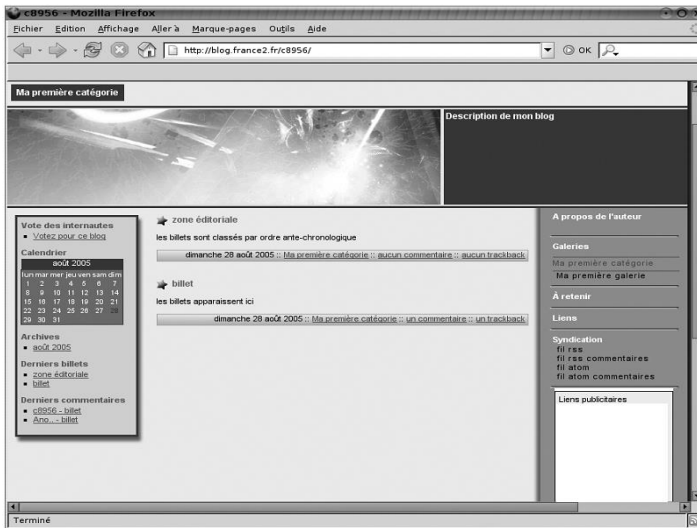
c8956 - Mozilla Firefox

Fichier Edition Affichage Aller à Marque-pages Outils Aide

http://blog.france2.fr/c8956/

OK

Ma première catégorie

Description de mon blog

Vote des internautes
- Votez pour ce blog

Calendrier

| août 2005 | | | | | | |
|---|---|---|---|---|---|---|
| lun | mar | mer | jeu | ven | sam | dim |
| 1 | 2 | 3 | 4 | 5 | 6 | 7 |
| 8 | 9 | 10 | 11 | 12 | 13 | 14 |
| 15 | 16 | 17 | 18 | 19 | 20 | 21 |
| 22 | 23 | 24 | 25 | 26 | 27 | 28 |
| 29 | 30 | 31 | | | | |

Archives
- août 2005

Derniers billets
- zone éditoriale
- billet

Derniers commentaires
- c8956 - billet
- Ano... - billet

zone éditoriale

les billets sont classés par ordre ante-chronologique

dimanche 28 août 2005 :: Ma première catégorie :: aucun commentaire :: aucun trackback

billet

les billets apparaissent ici

dimanche 28 août 2005 :: Ma première catégorie :: un commentaire :: un trackback

A propos de l'auteur

Galeries
Ma première catégorie
Ma première galerie

À retenir

Liens

Syndication
fil rss
fil rss commentaires
fil atom
fil atom commentaires

Liens publicitaires

Terminé